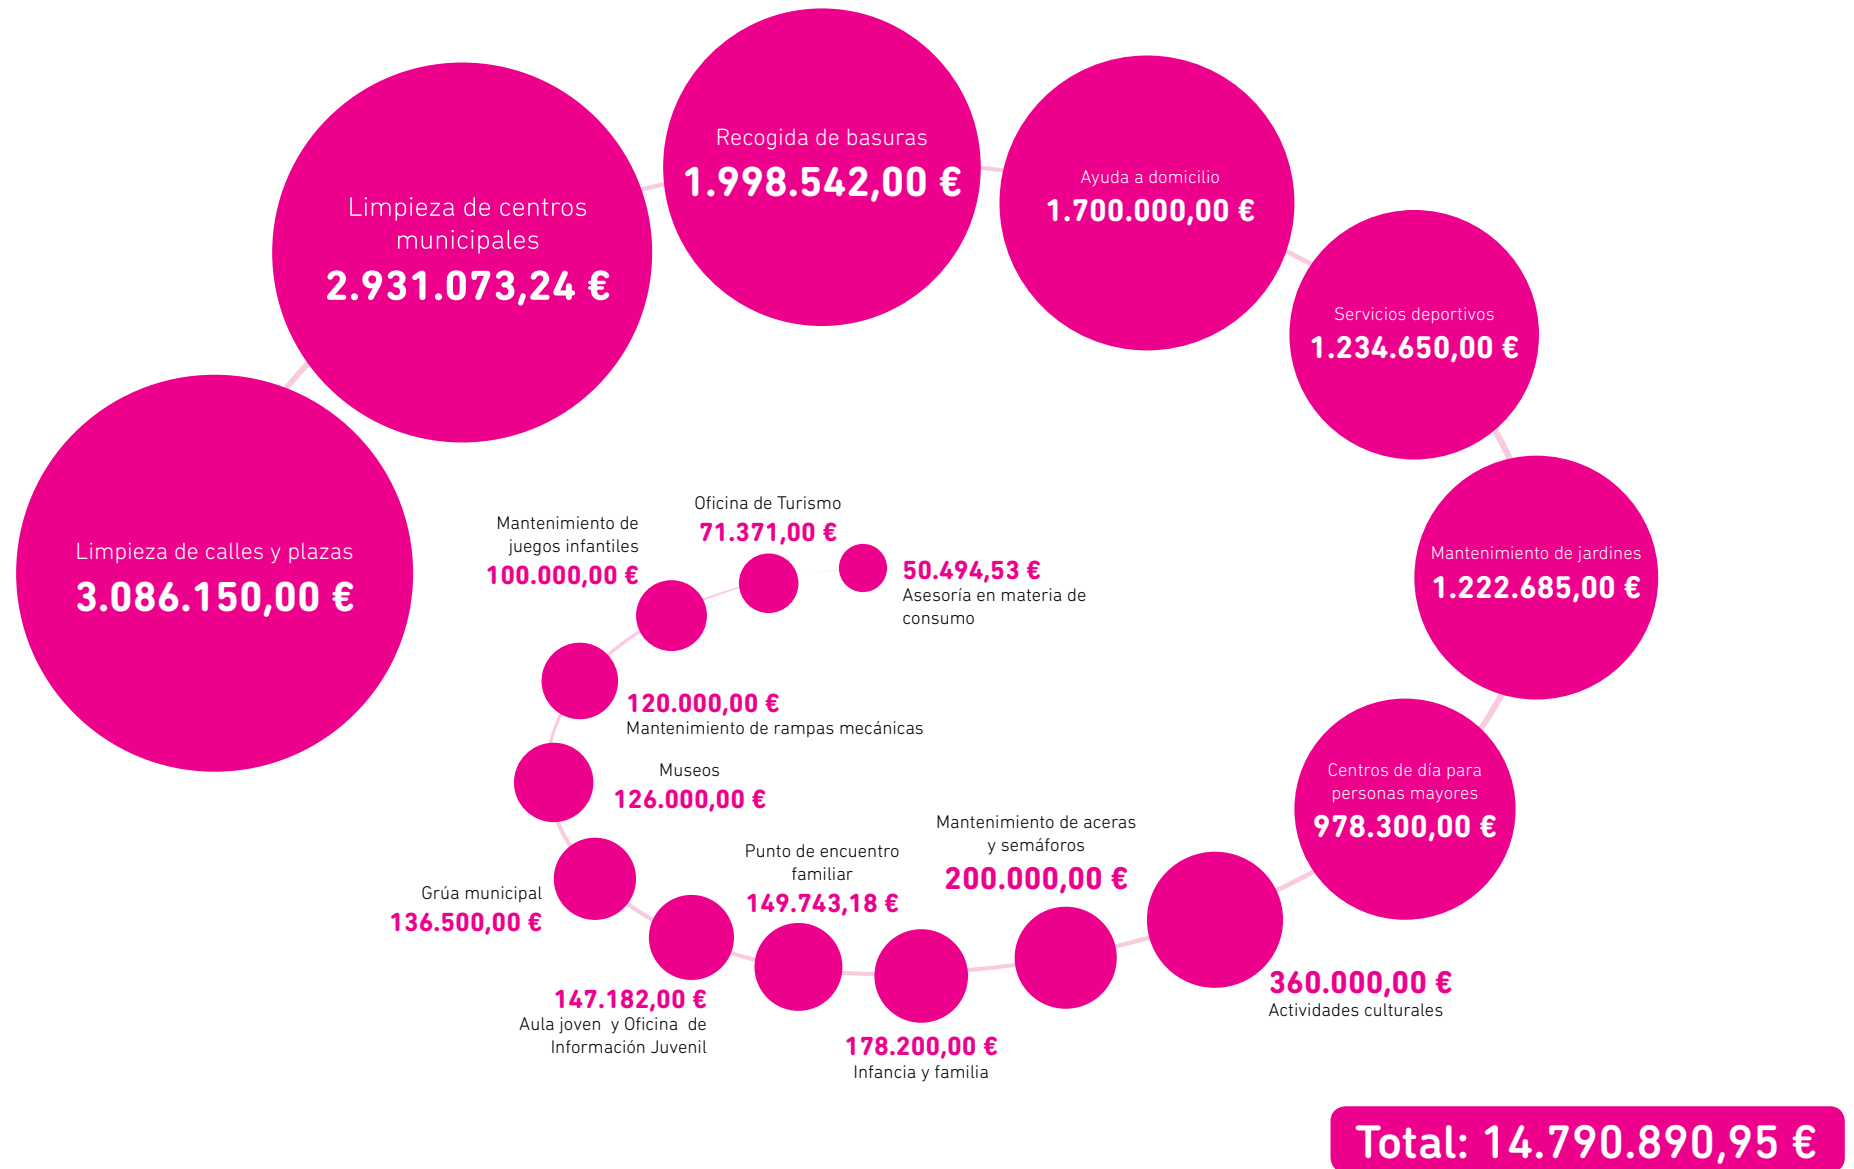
Limpieza de calles y plazas
3.086.150,00 €

Limpieza de centros municipales
2.931.073,24 €

Recogida de basuras
1.998.542,00 €

Ayuda a domicilio
1.700.000,00 €

Servicios deportivos
1.234.650,00 €

Mantenimiento de jardines
1.222.685,00 €

Centros de día para personas mayores
978.300,00 €

360.000,00 €
Actividades culturales

Mantenimiento de aceras y semáforos
200.000,00 €

178.200,00 €
Infancia y familia

Punto de encuentro familiar
149.743,18 €

147.182,00 €
Aula joven y Oficina de Información Juvenil

Grúa municipal
136.500,00 €

Museos
126.000,00 €

120.000,00 €
Mantenimiento de rampas mecánicas

Mantenimiento de juegos infantiles
100.000,00 €

Oficina de Turismo
71.371,00 €

50.494,53 €
Asesoría en materia de consumo

Total: 14.790.890,95 €